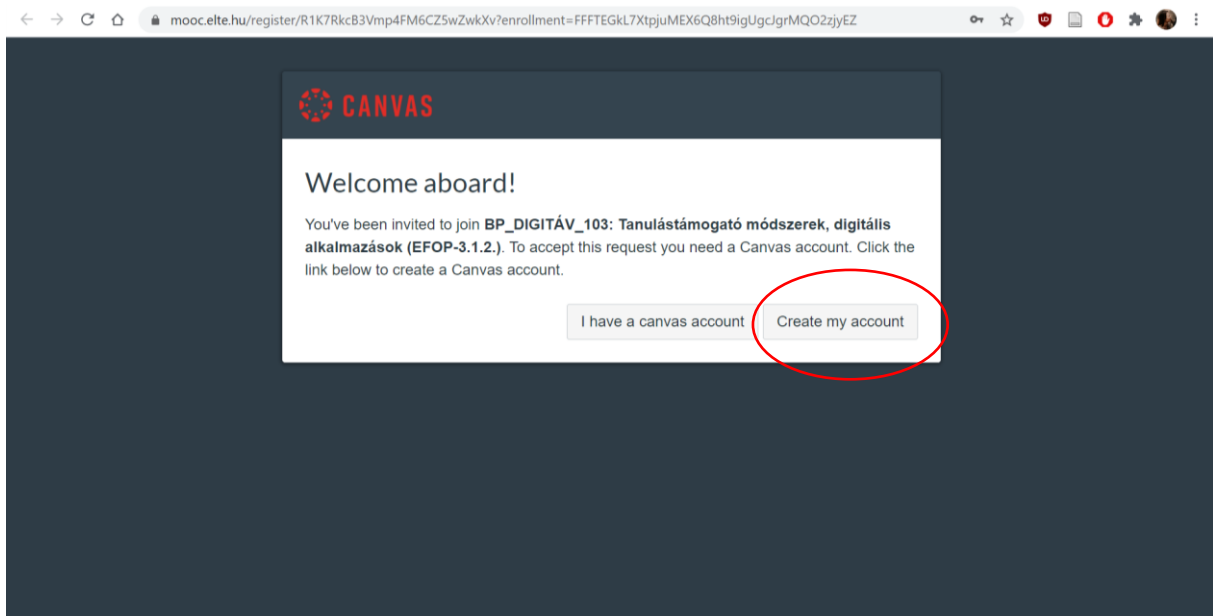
mooc.elte.hu/register/R1K7RkcB3Vmp4FM6CZ5wZwkXv?enrollment=FFFTEGkL7XtpjuMEX6Q8ht9igUgcJgrMQO2zjyEZ

CANVAS

Welcome aboard!

You've been invited to join **BP_DIGITÁV_103: Tanulástámogató módszerek, digitális alkalmazások (EFOP-3.1.2.)**. To accept this request you need a Canvas account. Click the link below to create a Canvas account.

I have a canvas account

Create my account